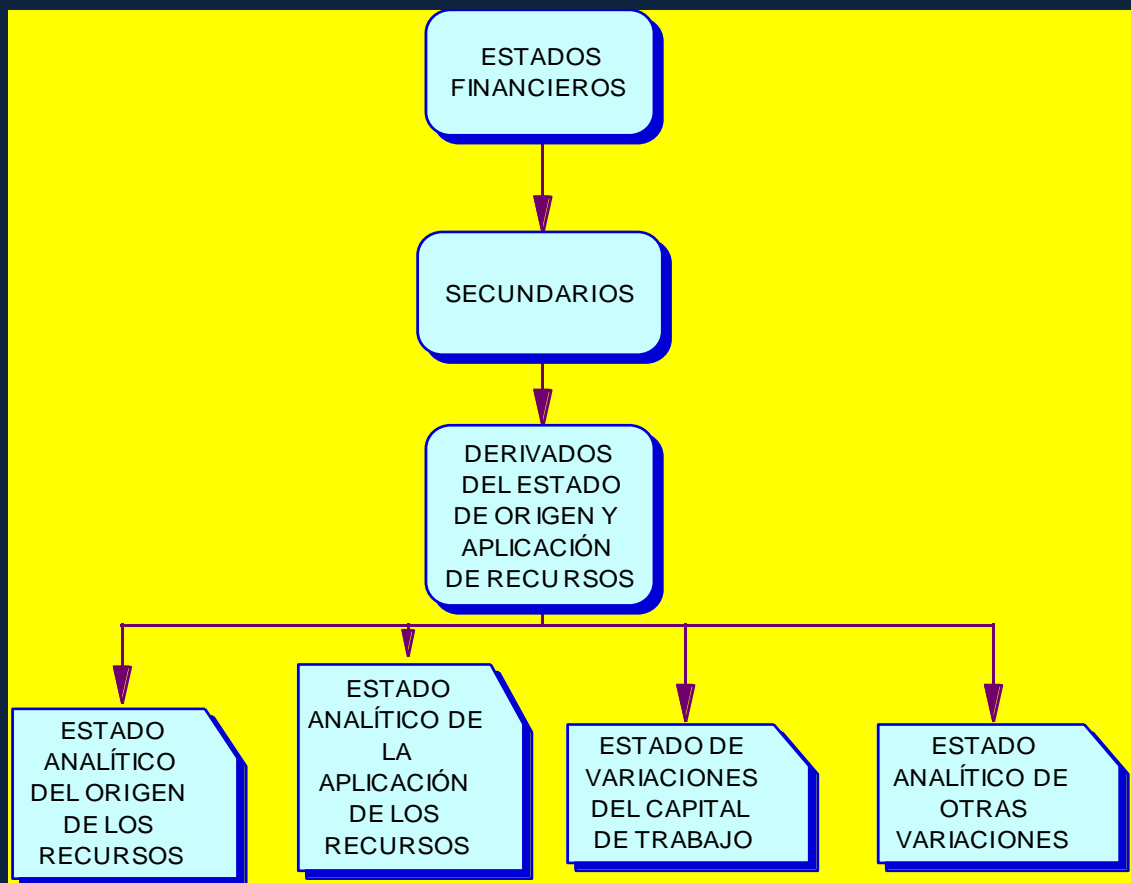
ESTADOS FINANCIEROS

SECUNDARIOS

DERIVADOS DEL ESTADO DE ORIGEN Y APLICACIÓN DE RECURSOS

ESTADO ANALÍTICO DEL ORIGEN DE LOS RECURSOS

ESTADO ANALÍTICO DE LA APLICACIÓN DE LOS RECURSOS

ESTADO DE VARIACIONES DEL CAPITAL DE TRABAJO

ESTADO ANALÍTICO DE OTRAS VARIACIONES